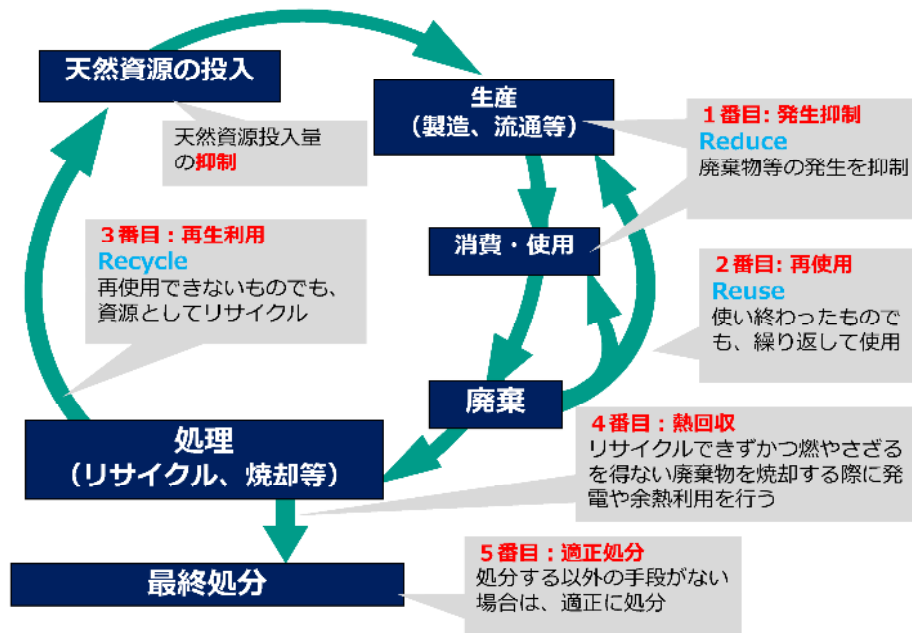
天然資源の投入

天然資源投入量の抑制

生産
（製造、流通等）

1番目：発生抑制
Reduce
廃棄物等の発生を抑制

3番目：再生利用
Recycle
再使用できないものでも、資源としてリサイクル

消費・使用

2番目：再使用
Reuse
使い終わったものでも、繰り返して使用

廃棄

処理
（リサイクル、焼却等）

4番目：熱回収
リサイクルできずかつ燃やさざるを得ない廃棄物を焼却する際に発電や余熱利用を行う

5番目：適正処分
処分する以外の手段がない場合は、適正に処分

最終処分